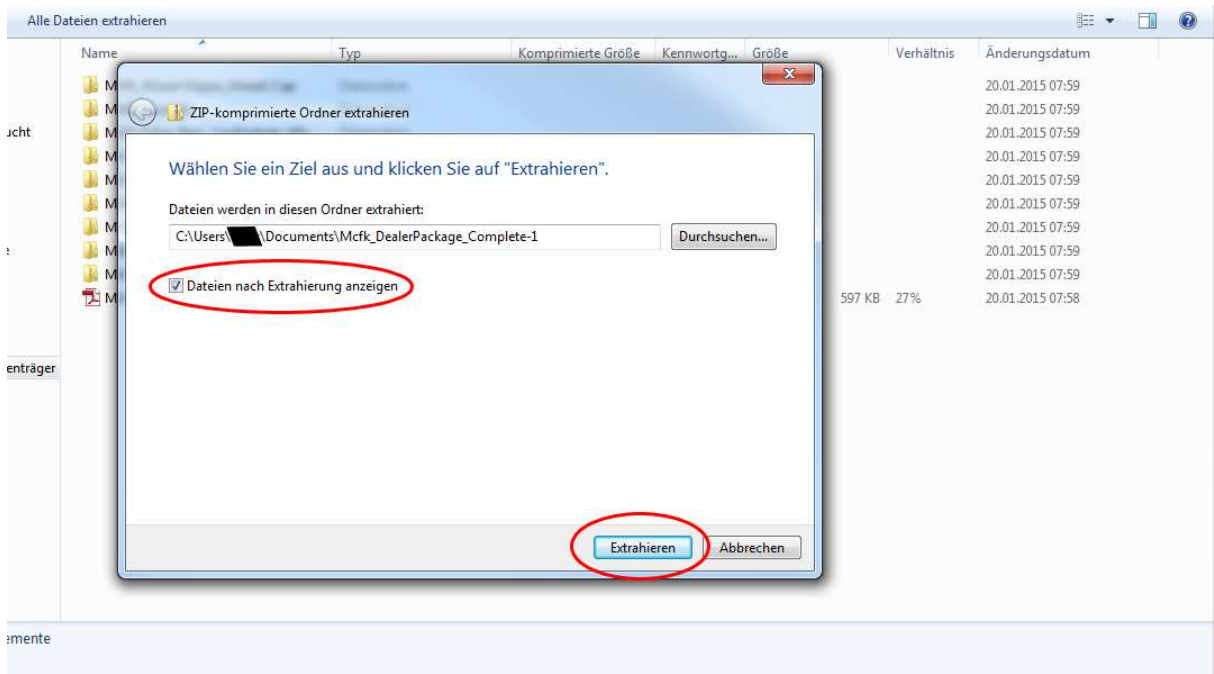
Alle Dateien extrahieren

| Name | Typ | Komprimierte Größe | Kennwortg... | Größe | Verhältnis | Änderungsdatum |
|---|---|---|---|---|---|---|
| M | | | | | | 20.01.2015 07:59 |
| M | | | | | | 20.01.2015 07:59 |
| M | | | | | | 20.01.2015 07:59 |
| M | | | | | | 20.01.2015 07:59 |
| M | | | | | | 20.01.2015 07:59 |
| M | | | | | | 20.01.2015 07:59 |
| M | | | | | | 20.01.2015 07:59 |
| M | | | | | | 20.01.2015 07:59 |
| M | | | | | | 20.01.2015 07:59 |
| M | | | | 597 KB | 27% | 20.01.2015 07:58 |

ucht

entträger

ZIP-komprimierte Ordner extrahieren

Wählen Sie ein Ziel aus und klicken Sie auf "Extrahieren".

Dateien werden in diesen Ordner extrahiert:

C:\Users\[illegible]\Documents\Mcfk_DealerPackage_Complete-1

Durchsuchen...

Dateien nach Extrahierung anzeigen

Extrahieren

Abbrechen

emente